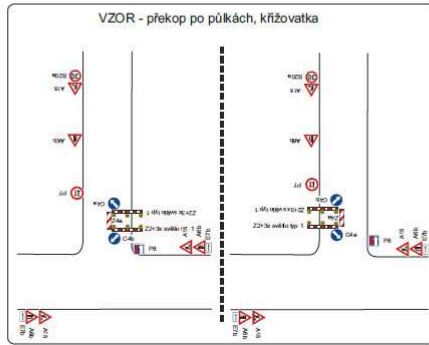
VZOR - překop po půlkách, křižovatka

B20a
A15
A6b
IP7
C4a
ZZ+3x světlo typ 1
Z4a
Z2+3x světlo typ 1
C4a
P8
A15
A6b
E7b
E7b
A6b
A15

B20a
A15
A6b
IP7
C4a
ZZ+3x světlo typ 1
Z4a
C4a
P8
A15
A6b
E7b
E7b
A6b
A15